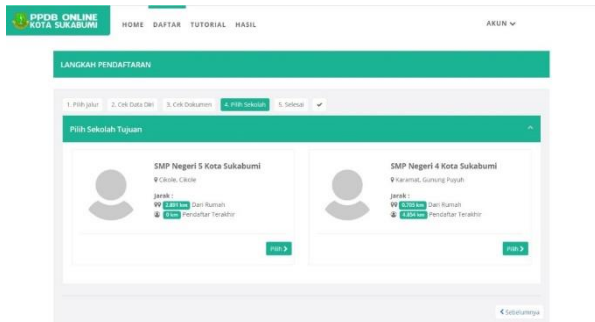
PPDB ONLINE
KOTA SUKABUMI

HOME DAFTAR TUTORIAL HASIL

AKUN

LANGKAH PENDAFTARAN

1. Pilih Jalur 2. Cek Data Diri 3. Cek Dokumen 4. Pilih Sekolah 5. Selesai ✔

Pilih Sekolah Tujuan

SMP Negeri 5 Kota Sukabumi
Cikole, Cikole
Jarak :
2.801 km Dari Rumah
0 km Pendaftar Terakhir
Pilih

SMP Negeri 4 Kota Sukabumi
Karamat, Gunung Puyuh
Jarak :
0.750 km Dari Rumah
4.854 km Pendaftar Terakhir
Pilih

Sebelumnya